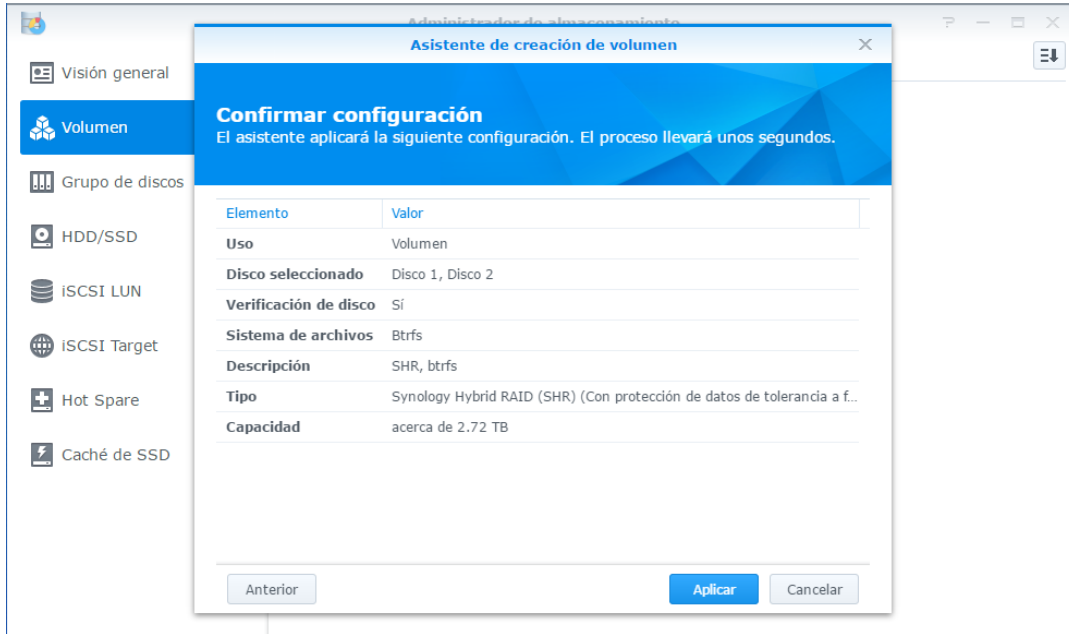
Administrador de almacenamiento

Visión general
Volumen
Grupo de discos
HDD/SSD
iSCSI LUN
iSCSI Target
Hot Spare
Caché de SSD

Asistente de creación de volumen

Confirmar configuración
El asistente aplicará la siguiente configuración. El proceso llevará unos segundos.

| Elemento | Valor |
|---|---|
| Uso | Volumen |
| Disco seleccionado | Disco 1, Disco 2 |
| Verificación de disco | Sí |
| Sistema de archivos | Btrfs |
| Descripción | SHR, btrfs |
| Tipo | Synology Hybrid RAID (SHR) (Con protección de datos de tolerancia a f... |
| Capacidad | acerca de 2.72 TB |

Anterior
Aplicar
Cancelar